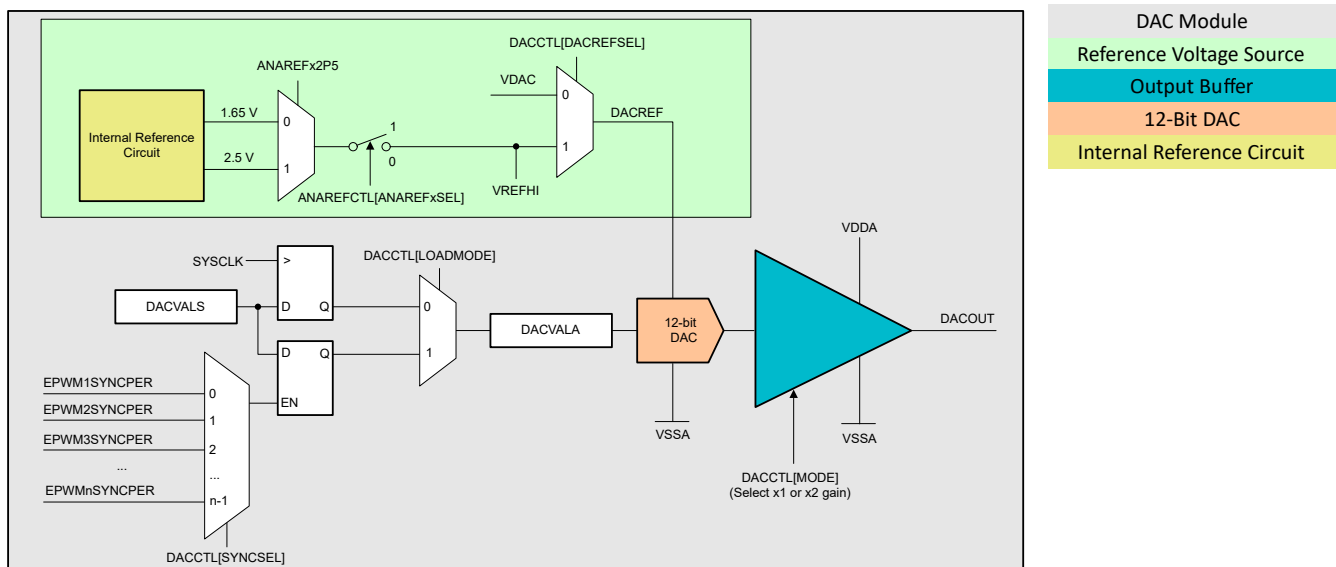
DACCTL[DACREFSEL]

ANAREFx2P5

VDAC

0

DACREF

1.65 V

0

Internal Reference Circuit

1

0

1

2.5 V

1

ANAREFCTL[ANAREFxSEL]

VREFHI

VDDA

SYSCLK

>

DACCTL[LOADMODE]

DACVALS

D

Q

0

DACVALA

12-bit DAC

DACOUT

D

Q

1

EPWM1SYNCPER

0

EN

EPWM2SYNCPER

1

EPWM3SYNCPER

2

VSSA

VSSA

...

...

DACCTL[MODE]
(Select x1 or x2 gain)

EPWMnSYNCPER

n-1

DACCTL[SYNCSEL]

DAC Module

Reference Voltage Source

Output Buffer

12-Bit DAC

Internal Reference Circuit